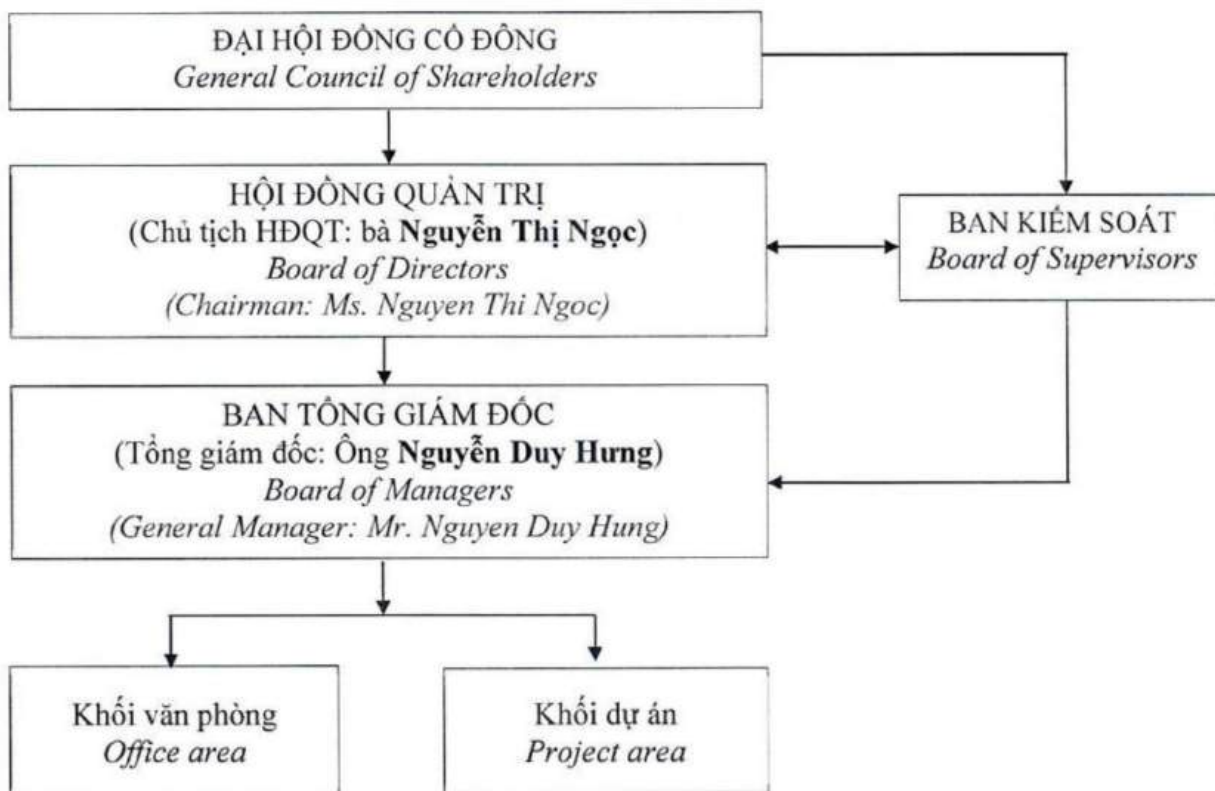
ĐẠI HỘI ĐỒNG CỔ ĐÔNG
*General Council of Shareholders*

HỘI ĐỒNG QUẢN TRỊ
(Chủ tịch HĐQT: bà **Nguyễn Thị Ngọc**)
*Board of Directors*
*(Chairman: Ms. Nguyen Thi Ngoc)*

BAN KIỂM SOÁT
*Board of Supervisors*

BAN TỔNG GIÁM ĐỐC
(Tổng giám đốc: Ông **Nguyễn Duy Hưng**)
*Board of Managers*
*(General Manager: Mr. Nguyen Duy Hung)*

Khối văn phòng
*Office area*

Khối dự án
*Project area*